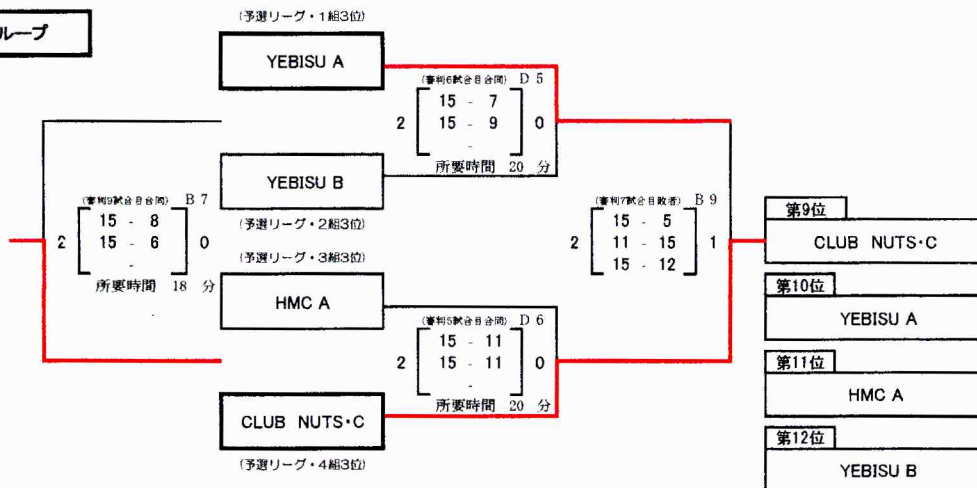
ループ

(予選リーグ・1組3位)

YEBISU A

(審判6試合目合間) D 5

2 15 - 7 0
15 - 9
-
所要時間 20 分

YEBISU B

(予選リーグ・2組3位)

(審判9試合目合間) B 7

2 15 - 8 0
15 - 6
-
所要時間 18 分

(予選リーグ・3組3位)

HMC A

(審判5試合目合間) D 6

2 15 - 11 0
15 - 11
-
所要時間 20 分

CLUB NUTS・C

(予選リーグ・4組3位)

(審判7試合目敗者) B 9

2 15 - 5 1
11 - 15
15 - 12

第9位
CLUB NUTS・C

第10位
YEBISU A

第11位
HMC A

第12位
YEBISU B